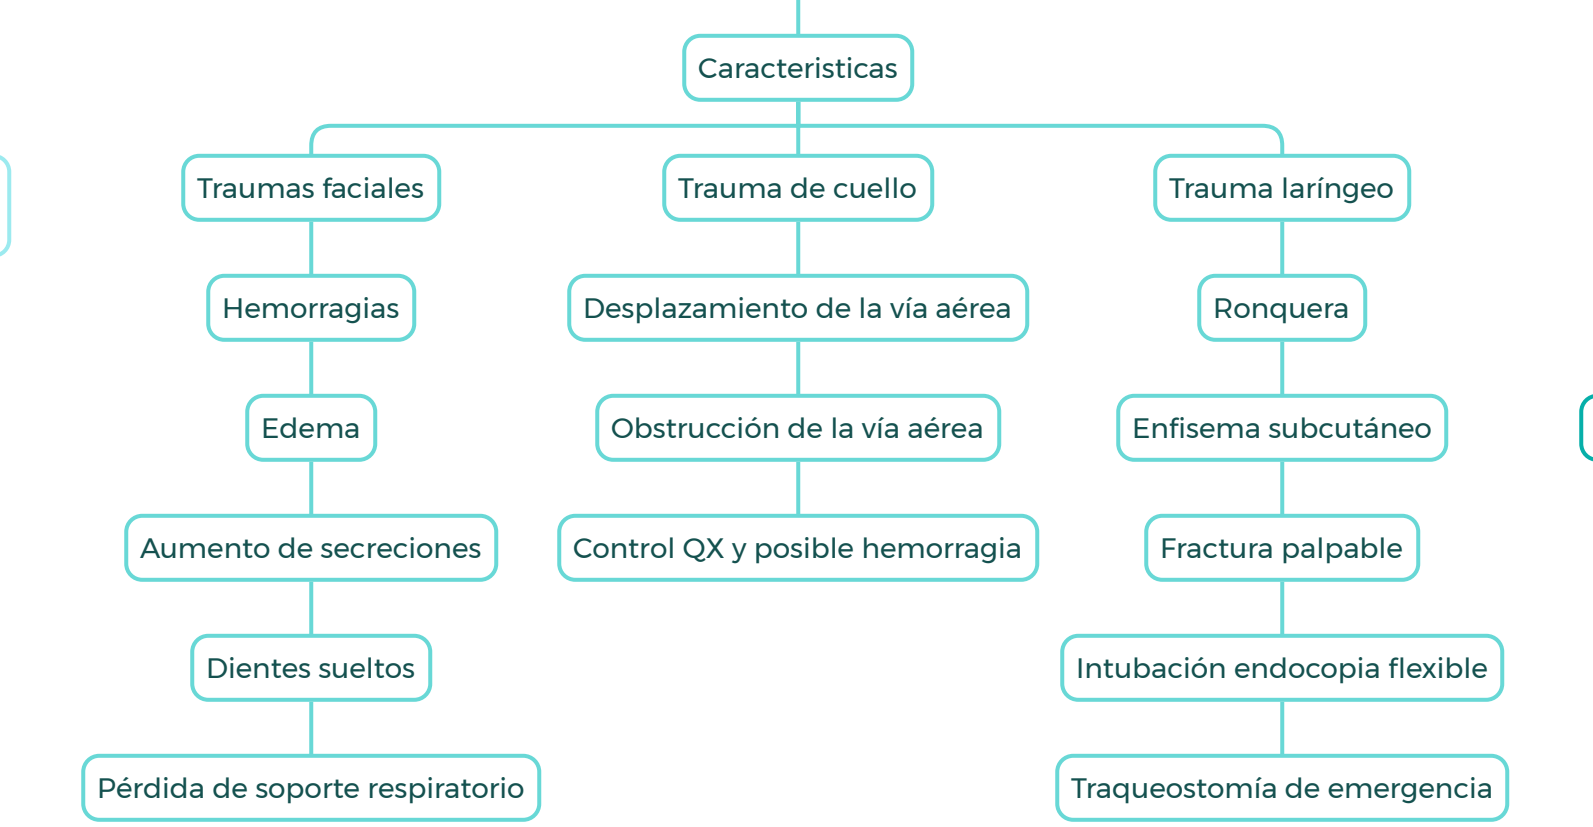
Caracteristicas

Traumas faciales

Hemorragias

Edema

Aumento de secreciones

Dientes sueltos

Pérdida de soporte respiratorio

Trauma de cuello

Desplazamiento de la vía aérea

Obstrucción de la vía aérea

Control QX y posible hemorragia

Trauma laríngeo

Ronquera

Enfisema subcutáneo

Fractura palpable

Intubación endocopia flexible

Traqueostomía de emergencia